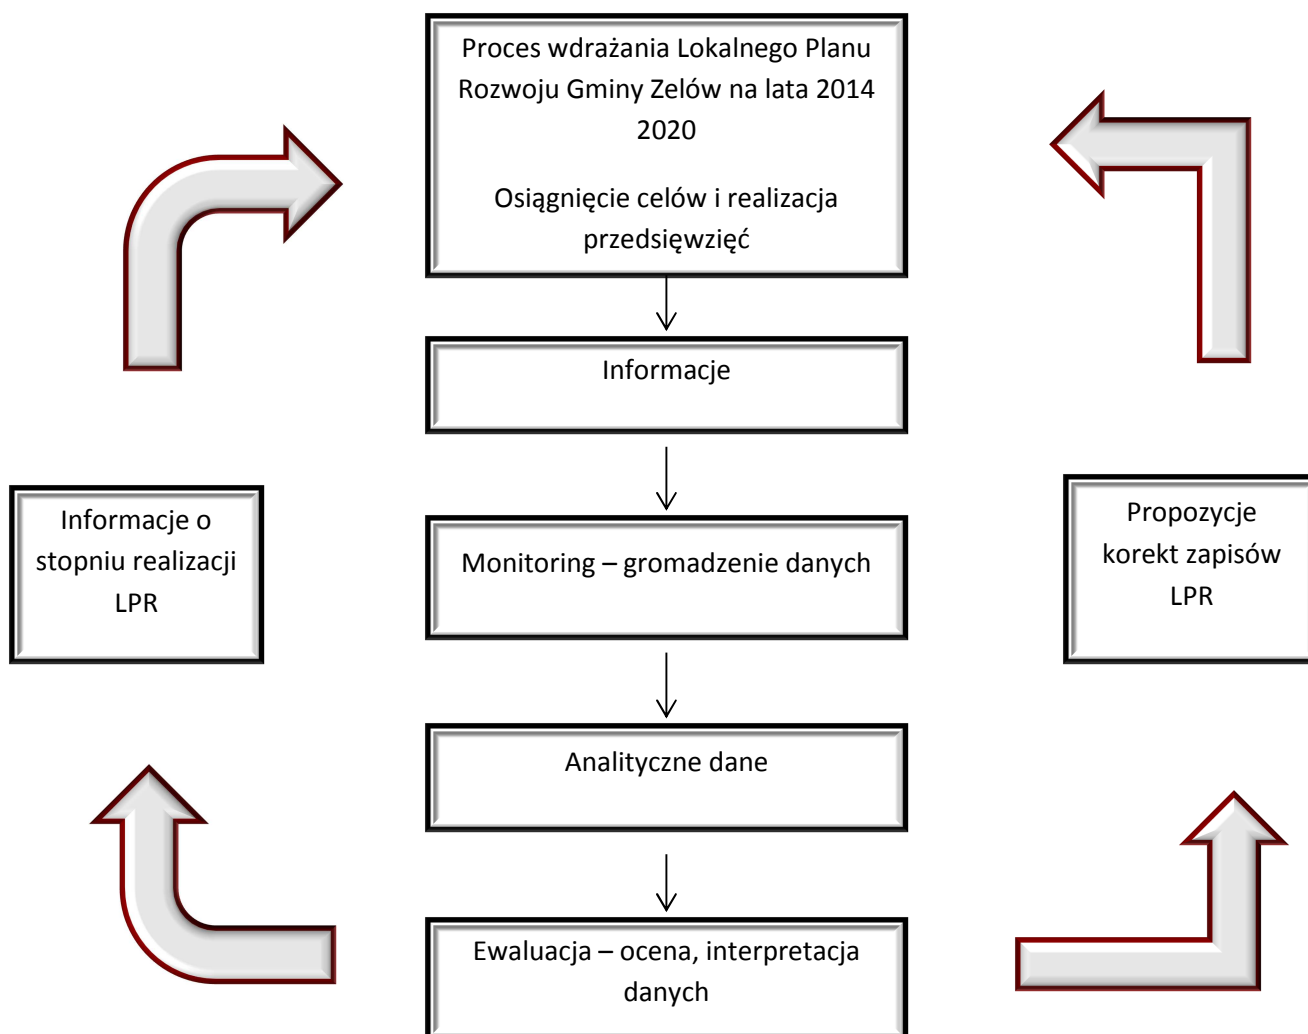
Proces wdrażania Lokalnego Planu Rozwoju Gminy Zelów na lata 2014 2020

Osiągnięcie celów i realizacja przedsięwzięć

Informacje

Informacje o stopniu realizacji LPR

Monitoring – gromadzenie danych

Propozycje korekt zapisów LPR

Analityczne dane

Ewaluacja – ocena, interpretacja danych